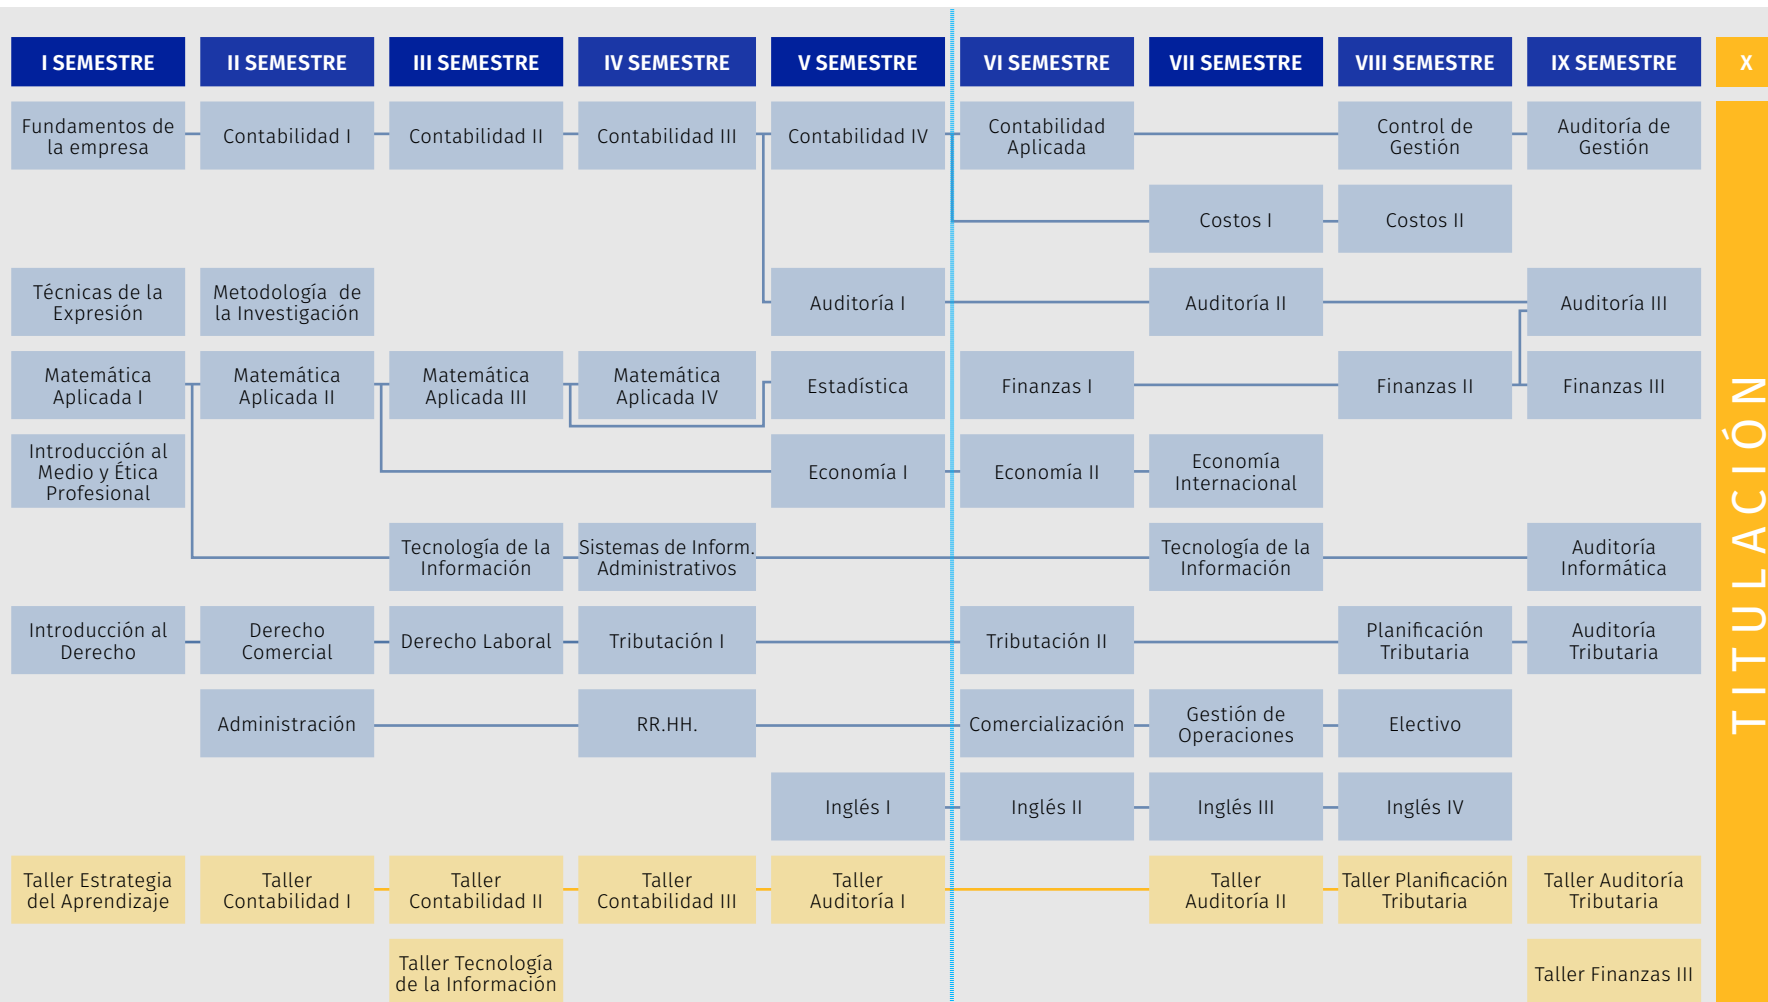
I SEMESTRE

Fundamentos de la empresa

Técnicas de la Expresión

Matemática Aplicada I

Introducción al Medio y Ética Profesional

Introducción al Derecho

Taller Estrategia del Aprendizaje

II SEMESTRE

Contabilidad I

Metodología de la Investigación

Matemática Aplicada II

Derecho Comercial

Administración

Taller Contabilidad I

III SEMESTRE

Contabilidad II

Matemática Aplicada III

Tecnología de la Información

Derecho Laboral

Taller Contabilidad II

Taller Tecnología de la Información

IV SEMESTRE

Contabilidad III

Matemática Aplicada IV

Sistemas de Inform. Administrativos

Tributación I

RR.HH.

Taller Contabilidad III

V SEMESTRE

Contabilidad IV

Auditoría I

Estadística

Economía I

Inglés I

Taller Auditoría I

VI SEMESTRE

Contabilidad Aplicada

Finanzas I

Economía II

Tributación II

Comercialización

Inglés II

VII SEMESTRE

Costos I

Auditoría II

Economía Internacional

Tecnología de la Información

Gestión de Operaciones

Inglés III

Taller Auditoría II

VIII SEMESTRE

Control de Gestión

Costos II

Finanzas II

Planificación Tributaria

Electivo

Inglés IV

Taller Planificación Tributaria

IX SEMESTRE

Auditoría de Gestión

Auditoría III

Finanzas III

Auditoría Informática

Auditoría Tributaria

Taller Auditoría Tributaria

Taller Finanzas III

X

TITULACIÓN